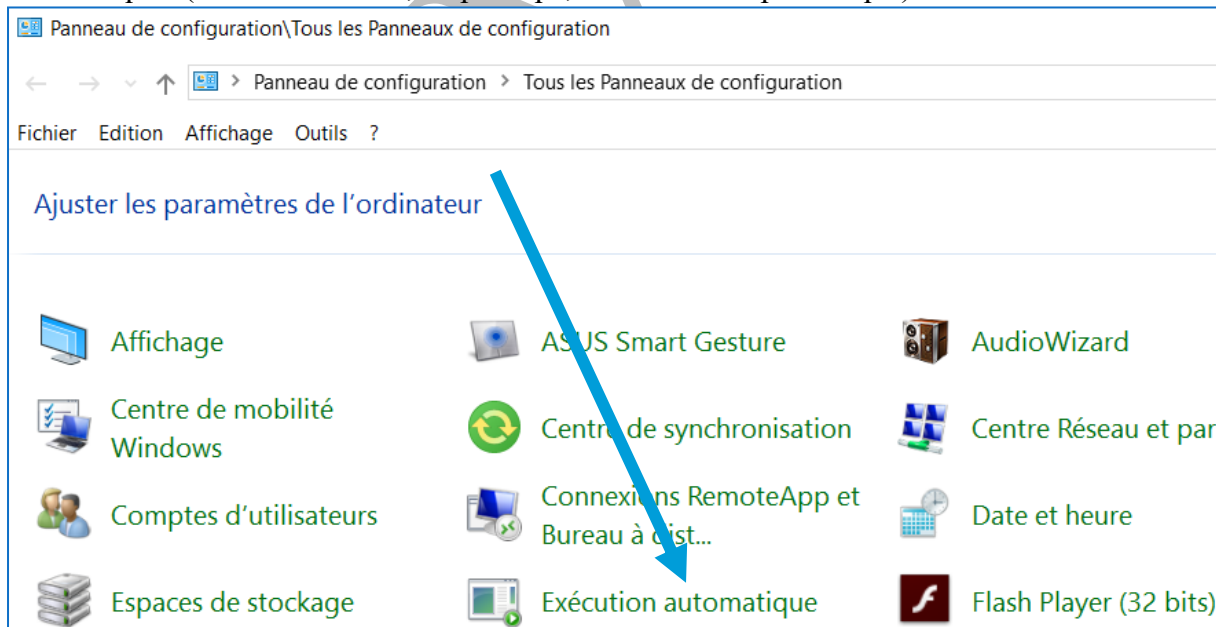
Panneau de configuration\Tous les Panneaux de configuration

Panneau de configuration > Tous les Panneaux de configuration

Fichier Edition Affichage Outils ?

Ajuster les paramètres de l'ordinateur

Affichage

ASUS Smart Gesture

AudioWizard

Centre de mobilité Windows

Centre de synchronisation

Centre Réseau et par

Comptes d'utilisateurs

Connexions RemoteApp et Bureau à dist...

Date et heure

Espaces de stockage

Exécution automatique

Flash Player (32 bits)